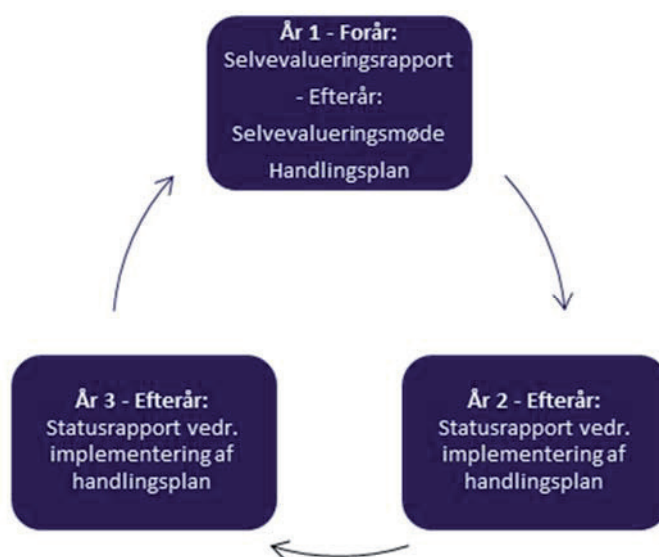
År 1 - Forår:
Selvevalueringsrapport
- Efterår:
Selvevalueringsmøde
Handlingsplan

År 2 - Efterår:
Statusrapport vedr.
implementering af
handlingsplan

År 3 - Efterår:
Statusrapport vedr.
implementering af
handlingsplan